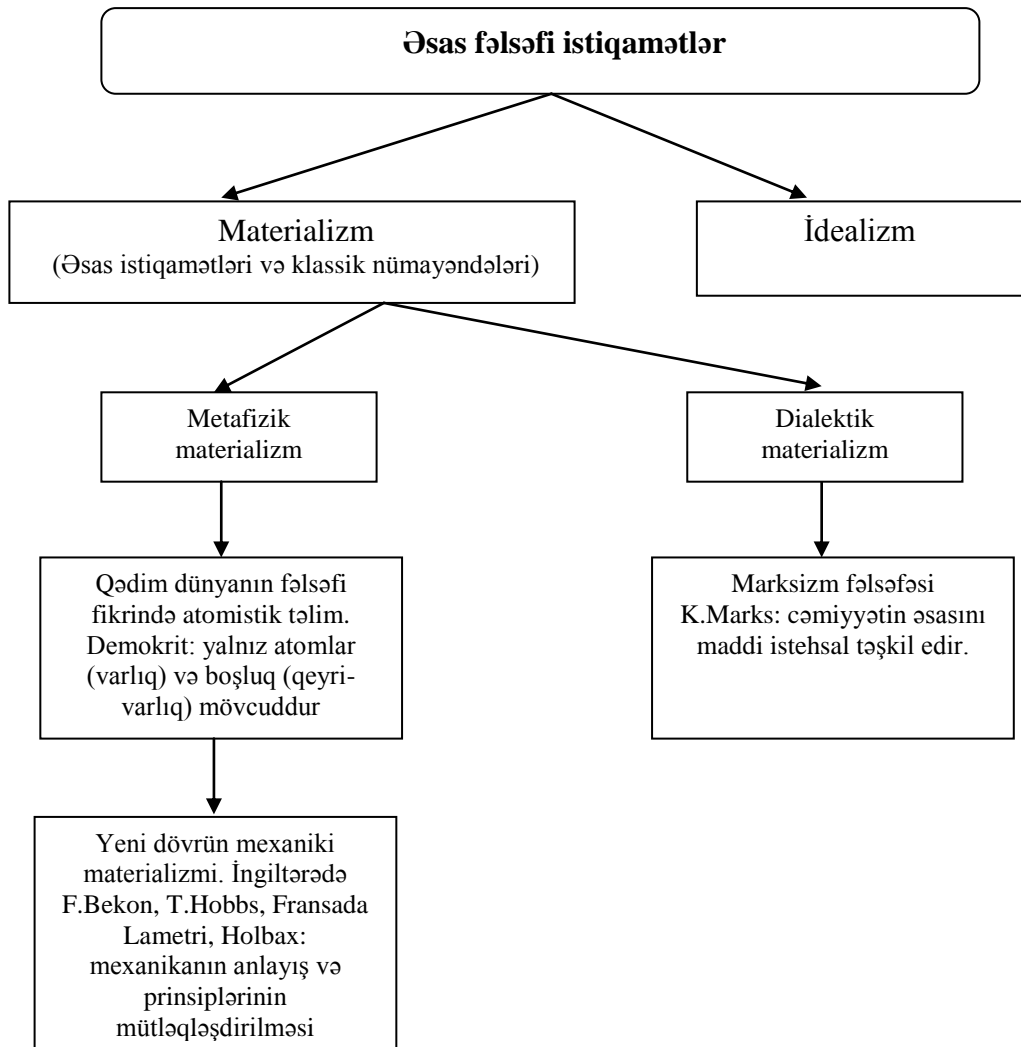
Əsas fəlsəfi istiqamətlər

Materializm
(Əsas istiqamətləri və klassik nümayəndələri)

İdealizm

Metafizik materializm

Dialektik materializm

Qədim dünyanın fəlsəfi fikrində atomistik təlim. Demokrit: yalnız atomlar (varlıq) və boşluq (qeyri-varlıq) mövcuddur

Marksizm fəlsəfəsi K.Marks: cəmiyyətin əsasını maddi istehsal təşkil edir.

Yeni dövrün mexaniki materializmi. İngiltərədə F.Bekon, T.Hobbs, Fransada Lametri, Holbax: mexanikanın anlayış və prinsiplərinin mütləqləşdirilməsi